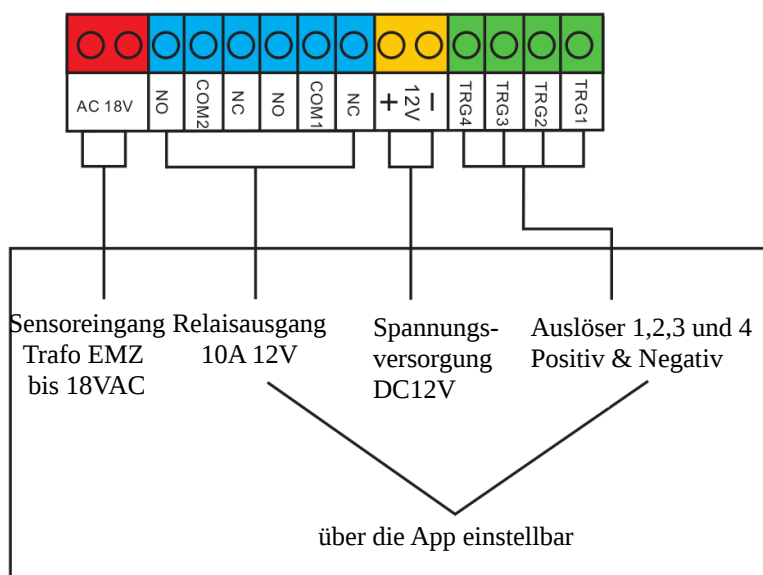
AC 18V

NO

COM2

NC

NO

COM1

NC

+ 12V −

TRG4

TRG3

TRG2

TRG1

Sensoreingang Trafo EMZ bis 18VAC

Relaisausgang 10A 12V

Spannungsversorgung DC12V

Auslöser 1,2,3 und 4 Positiv & Negativ

über die App einstellbar